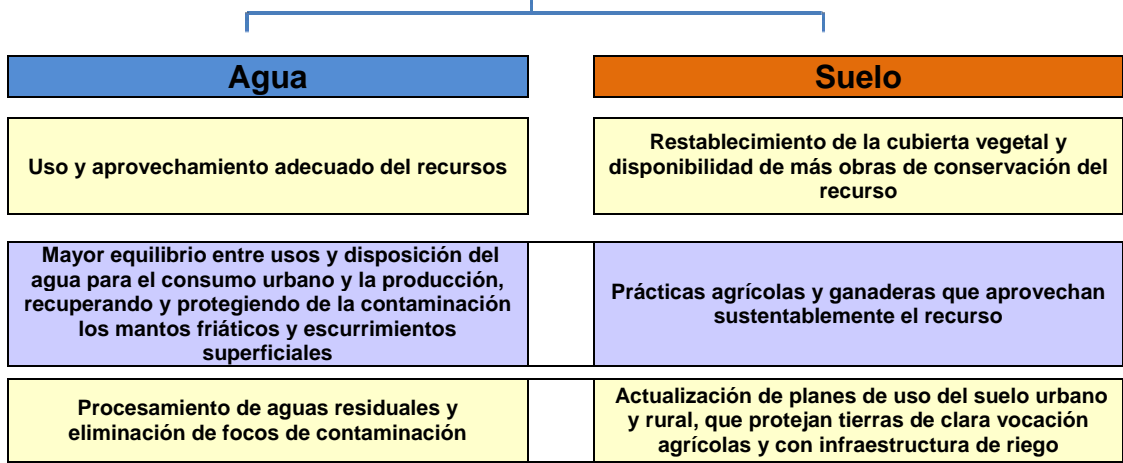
Agua

Suelo

Uso y aprovechamiento adecuado del recursos

Restablecimiento de la cubierta vegetal y disponibilidad de más obras de conservación del recurso

Mayor equilibrio entre usos y disposición del agua para el consumo urbano y la producción, recuperando y protegiendo de la contaminación los mantos friáticos y escurrimientos superficiales

Prácticas agrícolas y ganaderas que aprovechan sustentablemente el recurso

Procesamiento de aguas residuales y eliminación de focos de contaminación

Actualización de planes de uso del suelo urbano y rural, que protejan tierras de clara vocación agrícolas y con infraestructura de riego